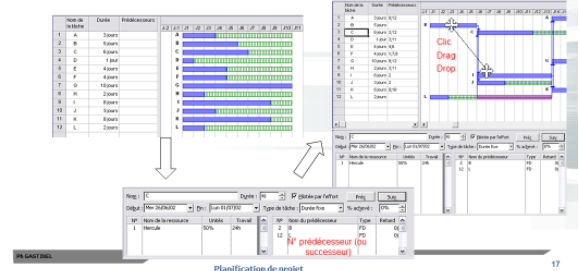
| | Nom de la tâche | Durée | Prédécesseurs |
|---|---|---|---|
| 1 | A | 5 jours | |
| 2 | B | 3 jours | |
| 3 | C | 6 jours | |
| 4 | D | 1 jour | |
| 5 | E | 3 jours | |
| 6 | F | 6 jours | |
| 7 | G | 15 jours | |
| 8 | H | 2 jours | |
| 9 | I | 8 jours | |
| 10 | J | 5 jours | |
| 11 | K | 8 jours | |
| 12 | L | 2 jours | |

A B C D E F G H I J K L

| | Nom de la tâche | Durée | Prédécesseurs |
|---|---|---|---|
| 1 | A | 5 jours | 8;12 |
| 2 | B | 3 jours | 1;12 |
| 3 | C | 6 jours | 2;11 |
| 4 | D | 1 jour | 3;11 |
| 5 | E | 3 jours | 4;8 |
| 6 | F | 6 jours | 5;11 |
| 7 | G | 15 jours | 5;9 |
| 8 | H | 2 jours | 1;7 |
| 9 | I | 8 jours | 1;9 |
| 10 | J | 5 jours | 2 |
| 11 | K | 8 jours | 10 |
| 12 | L | 2 jours | |

Clic
Drag
Drop

Nom : C Durée : 6j Pilotée par l'effort Préc. Suiv.
Début : Mer 26/06/02 Fin : Lun 01/07/02 Type de tâche : Durée fixe % achevé : 0%

| Nº | Nom de la ressource | Unités | Travail |
|---|---|---|---|
| 1 | Hercule | 50% | 24h |

| Nº | Nom du prédécesseur | Type | Retard |
|---|---|---|---|
| 2 | B | FD | 0j |
| 11 | K | FD | 0j |

N° prédécesseur (ou successeur)

PB GASTINEL

Planification de projet

17